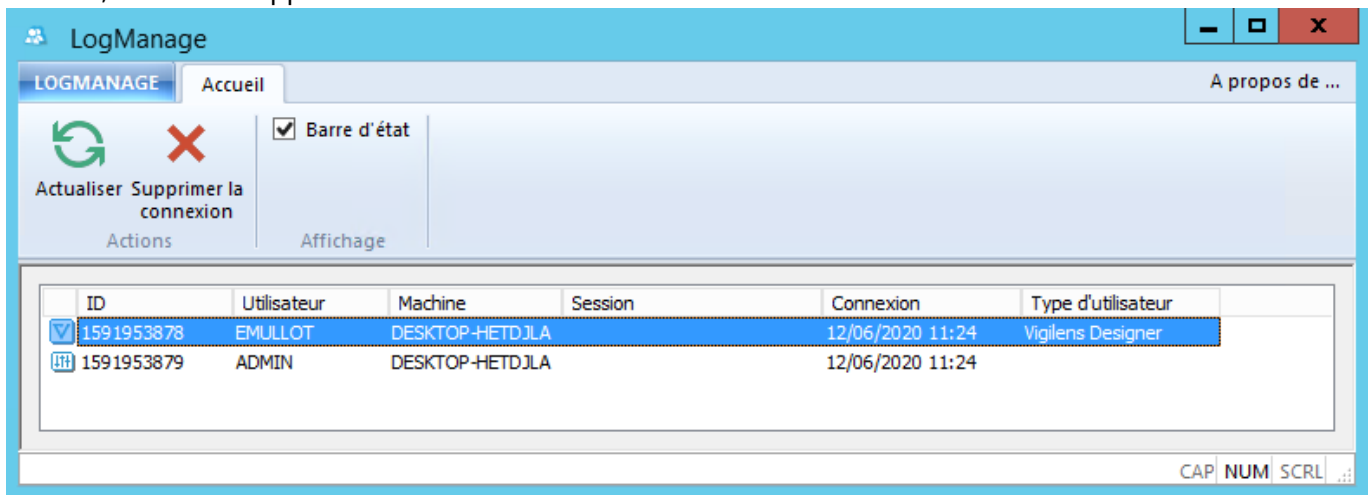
LogManage

LOGMANAGE
Accueil
A propos de ...

Actualiser
Supprimer la connexion
Actions

Barre d'état
Affichage

| | ID | Utilisateur | Machine | Session | Connexion | Type d'utilisateur |
|---|---|---|---|---|---|---|
| | 1591953878 | EMULLOT | DESKTOP-HETDJLA | | 12/06/2020 11:24 | Vigilens Designer |
| | 1591953879 | ADMIN | DESKTOP-HETDJLA | | 12/06/2020 11:24 | |

CAP NUM SCRL